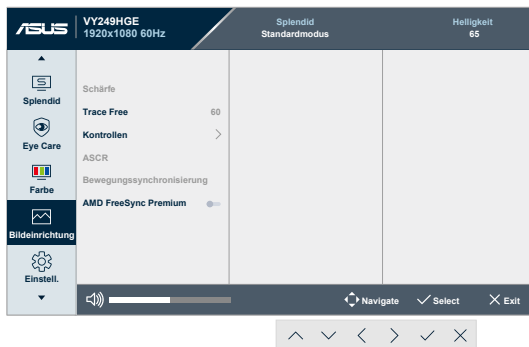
/ISUS VY249HGE 1920x1080 60Hz

Splendid
Standardmodus

Helligkeit
65

Splendid

Eye Care

Farbe

Bildeinrichtung

Einstell.

Schärfe
Trace Free 60
Kontrollen
ASCR
Bewegungssynchronisierung
AMD FreeSync Premium

Navigate Select Exit